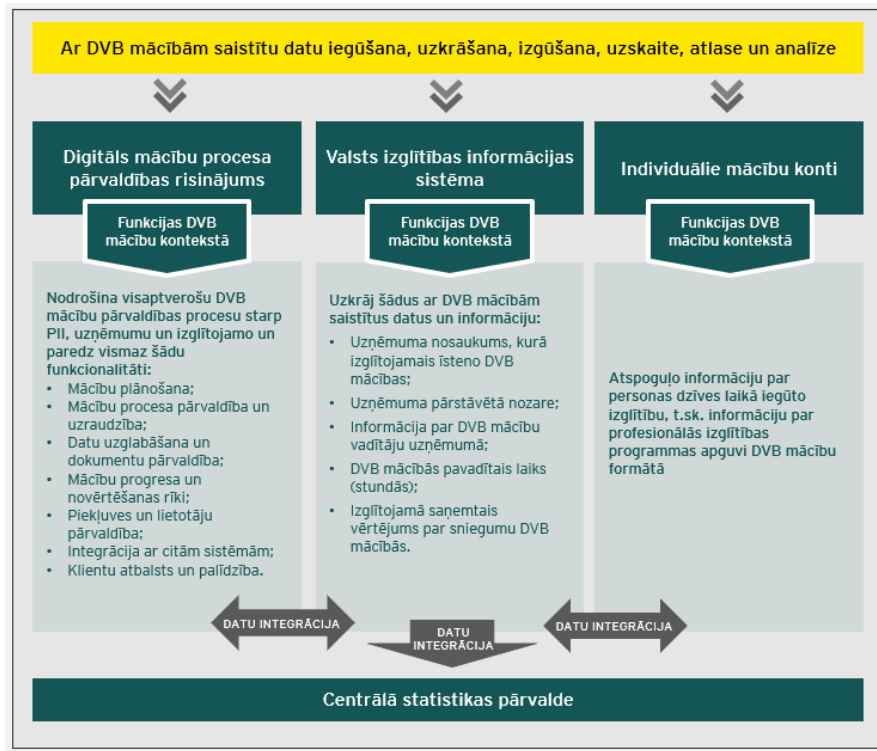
Ar DVB mācībām saistītu datu iegūšana, uzkrāšana, izgūšana, uzskaite, atlase un analīze

Digitāls mācību procesa pārvaldības risinājums

Funkcijas DVB mācību kontekstā

Nodrošina visaptverošu DVB mācību pārvaldības procesu starp PII, uzņēmumu un izglītojamo un paredz vismaz šādu funkcionalitāti:
- Mācību plānošana;
- Mācību procesa pārvaldība un uzraudzība;
- Datu uzglabāšana un dokumentu pārvaldība;
- Mācību progresa un novērtēšanas rīki;
- Piekļuves un lietotāju pārvaldība;
- Integrācija ar citām sistēmām;
- Klientu atbalsts un palīdzība.

Valsts izglītības informācijas sistēma

Funkcijas DVB mācību kontekstā

Uzkrāj šādus ar DVB mācībām saistītus datus un informāciju:
- Uzņēmuma nosaukums, kurā izglītojamais īsteno DVB mācības;
- Uzņēmuma pārstāvētā nozare;
- Informācija par DVB mācību vadītāju uzņēmumā;
- DVB mācībās pavadītais laiks (stundās);
- Izglītojamā saņemtais vērtējums par sniegumu DVB mācībās.

Individuālie mācību konti

Funkcijas DVB mācību kontekstā

Atspoguļo informāciju par personas dzīves laikā iegūto izglītību, t.sk. informāciju par profesionālās izglītības programmas apguvi DVB mācību formātā

DATU INTEGRĀCIJA

DATU INTEGRĀCIJA

DATU INTEGRĀCIJA

Centrālā statistikas pārvalde